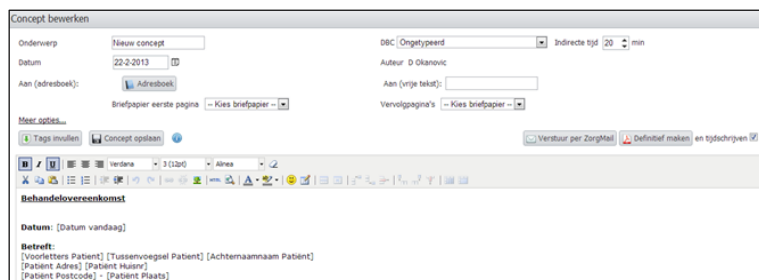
Concept bewerken

Onderwerp Nieuw concept

DBC Ongetypeerd Indirecte tijd 20 min

Datum 22-2-2013

Auteur D Okanovic

Aan (adresboek): Adresboek

Aan (vrije tekst):

Briefpapier eerste pagina -- Kies briefpapier --

Vervolgpagina's -- Kies briefpapier --

Meer opties...

Tags invullen Concept opslaan

Verstuur per ZorgMail Definitief maken en tijdschrijven

B I U Verdana 3 (12pt) Alinea

Behandelovereenkomst

Datum: [Datum vandaag]

Betreft:
[Voorletters Patient] [Tussenvoegsel Patient] [Achternaamnaam Patiënt]
[Patiënt Adres] [Patiënt Huisnr]
[Patiënt Postcode] - [Patiënt Plaats]